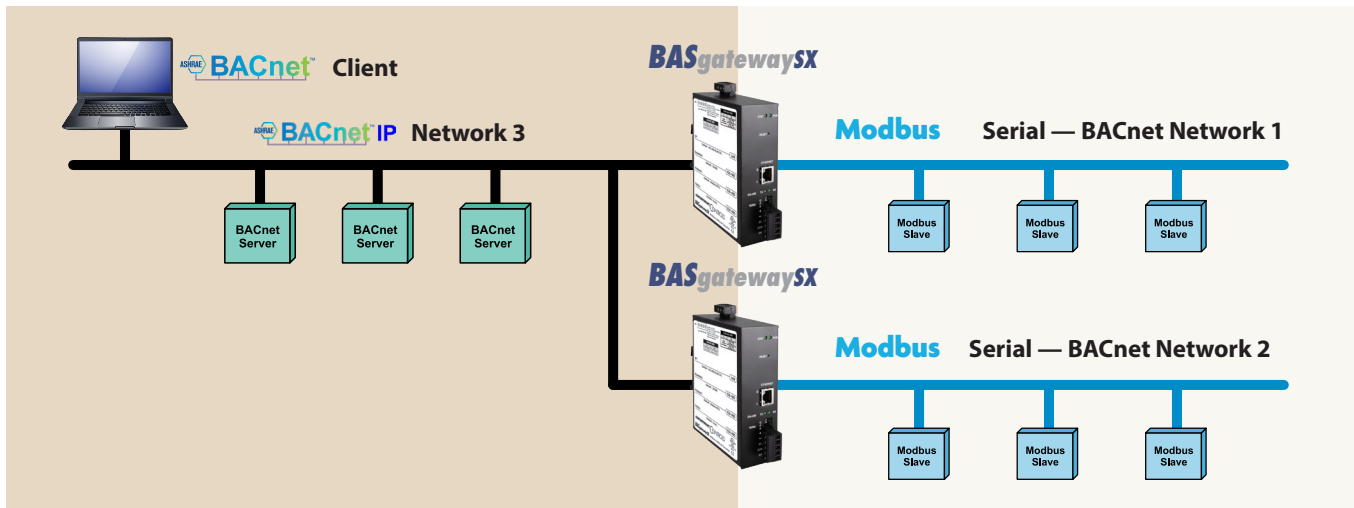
ASHRAE BACnet™ Client

ASHRAE BACnet™ IP Network 3

BACnet Server

BACnet Server

BACnet Server

BASgatewaySX

Modbus Serial — BACnet Network 1

Modbus Slave

Modbus Slave

Modbus Slave

BASgatewaySX

Modbus Serial — BACnet Network 2

Modbus Slave

Modbus Slave

Modbus Slave